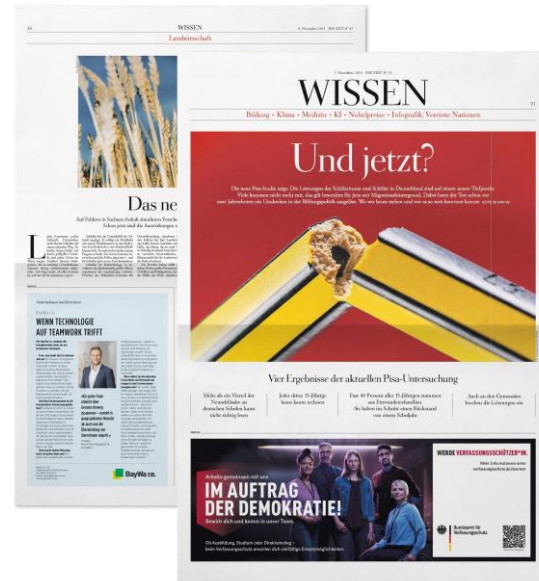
WISSEN

Landwirtschaft

Das ne

WENN TECHNOLOGIE AUF TEAMWORK TRIFFT

BayWa r.e.

WISSEN

Bildung · Klima · Medizin · KI · Nobelpreise · Infografik: Vereinte Nationen

Und jetzt?

Vier Ergebnisse der aktuellen Pisa-Untersuchung

IM AUFTRAG DER DEMOKRATIE!

Bewirb dich und komm in unser Team.

WERDE VERFASSUNGSSCHÜTZER*IN.

Bundesamt für Verfassungsschutz